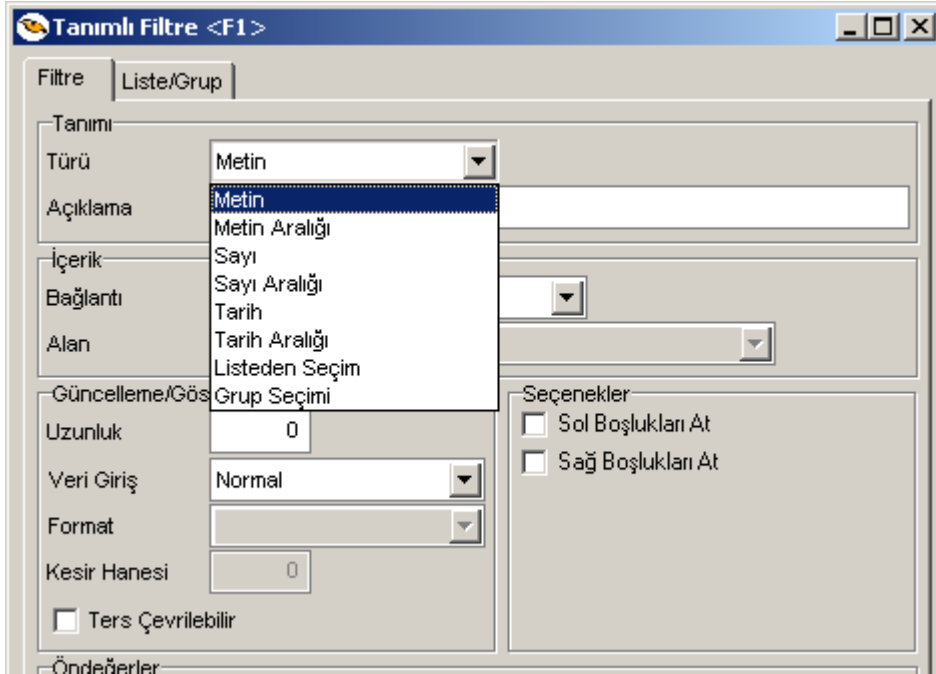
Tanımlı Filtre <F1>

Filtre
Liste/Grup

Tanımı
Türü
Metin
Açıklama
Metin
Metin Aralığı
Sayı
Sayı Aralığı
Tarih
Tarih Aralığı
Listeden Seçim
Grup Seçimi

İçerik
Bağlantı
Alan

Güncelleme/Gös
Uzunluk
0
Veri Giriş
Normal
Format
Kesir Hanesi
0
Ters Çevrilebilir

Seçenekler
Sol Boşlukları At
Sağ Boşlukları At

Öndeğerler